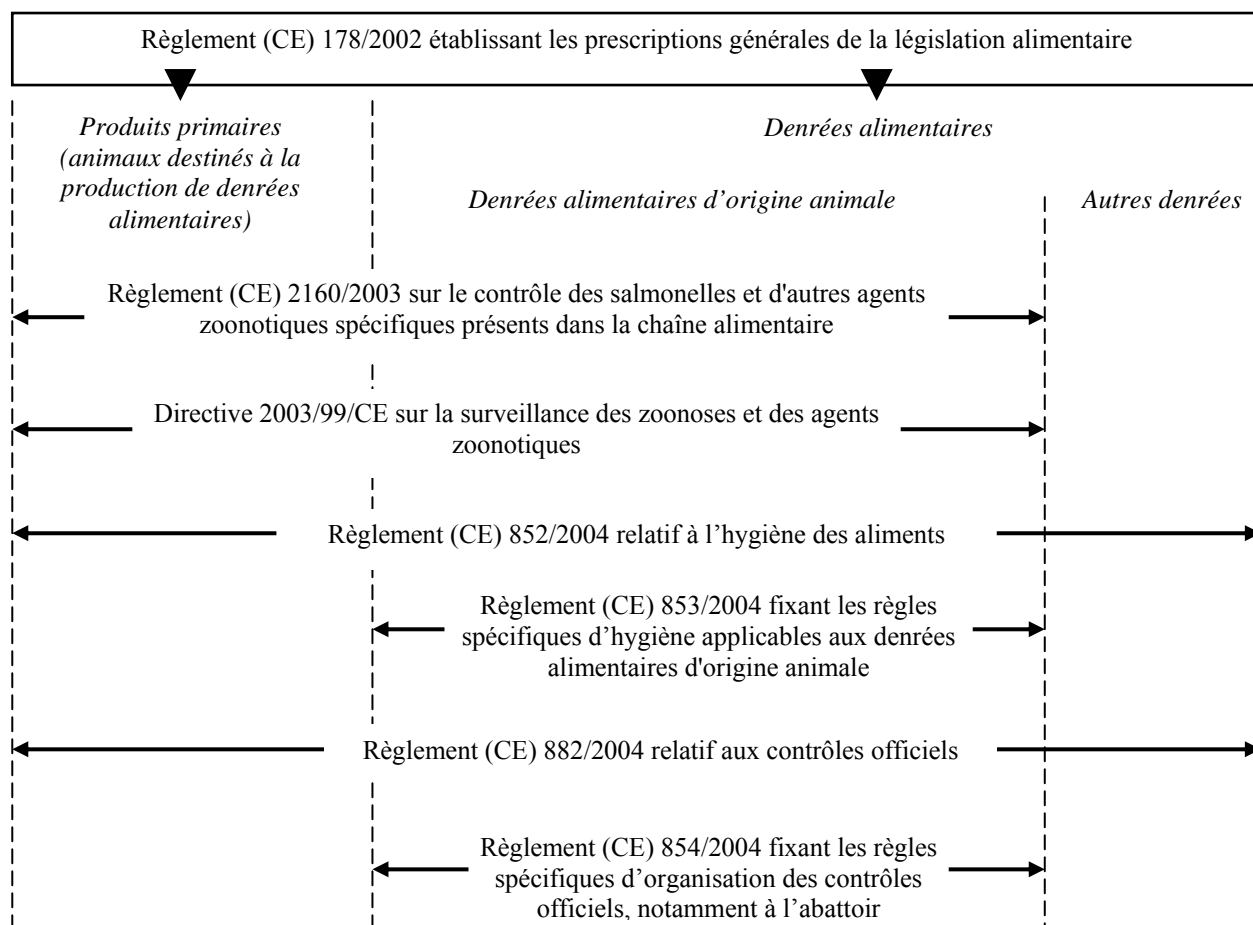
Règlement (CE) 178/2002 établissant les prescriptions générales de la législation alimentaire

Produits primaires (animaux destinés à la production de denrées alimentaires)

Denrées alimentaires

Denrées alimentaires d'origine animale

Autres denrées

Règlement (CE) 2160/2003 sur le contrôle des salmonelles et d'autres agents zoonotiques spécifiques présents dans la chaîne alimentaire

Directive 2003/99/CE sur la surveillance des zoonoses et des agents zoonotiques

Règlement (CE) 852/2004 relatif à l'hygiène des aliments

Règlement (CE) 853/2004 fixant les règles spécifiques d'hygiène applicables aux denrées alimentaires d'origine animale

Règlement (CE) 882/2004 relatif aux contrôles officiels

Règlement (CE) 854/2004 fixant les règles spécifiques d'organisation des contrôles officiels, notamment à l'abattoir